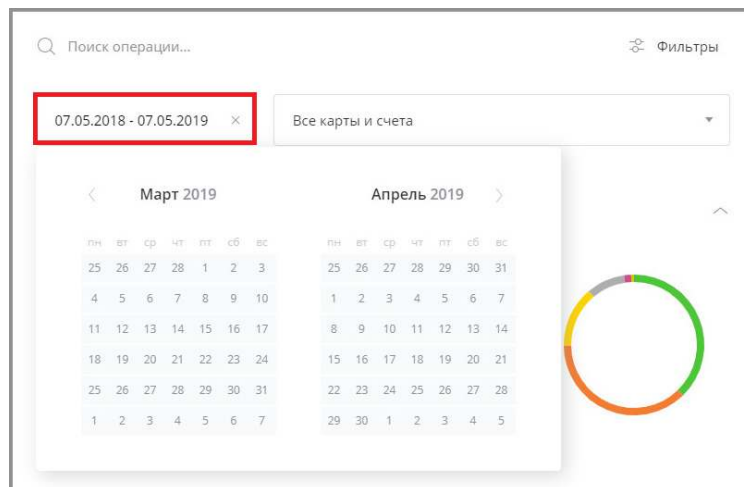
Поиск операции...

Фильтры

07.05.2018 - 07.05.2019 ×

Все карты и счета

Март 2019

| пн | вт | ср | чт | пт | сб | вс |
|---|---|---|---|---|---|---|
| 25 | 26 | 27 | 28 | 1 | 2 | 3 |
| 4 | 5 | 6 | 7 | 8 | 9 | 10 |
| 11 | 12 | 13 | 14 | 15 | 16 | 17 |
| 18 | 19 | 20 | 21 | 22 | 23 | 24 |
| 25 | 26 | 27 | 28 | 29 | 30 | 31 |
| 1 | 2 | 3 | 4 | 5 | 6 | 7 |

Апрель 2019

| пн | вт | ср | чт | пт | сб | вс |
|---|---|---|---|---|---|---|
| 25 | 26 | 27 | 28 | 29 | 30 | 31 |
| 1 | 2 | 3 | 4 | 5 | 6 | 7 |
| 8 | 9 | 10 | 11 | 12 | 13 | 14 |
| 15 | 16 | 17 | 18 | 19 | 20 | 21 |
| 22 | 23 | 24 | 25 | 26 | 27 | 28 |
| 29 | 30 | 1 | 2 | 3 | 4 | 5 |